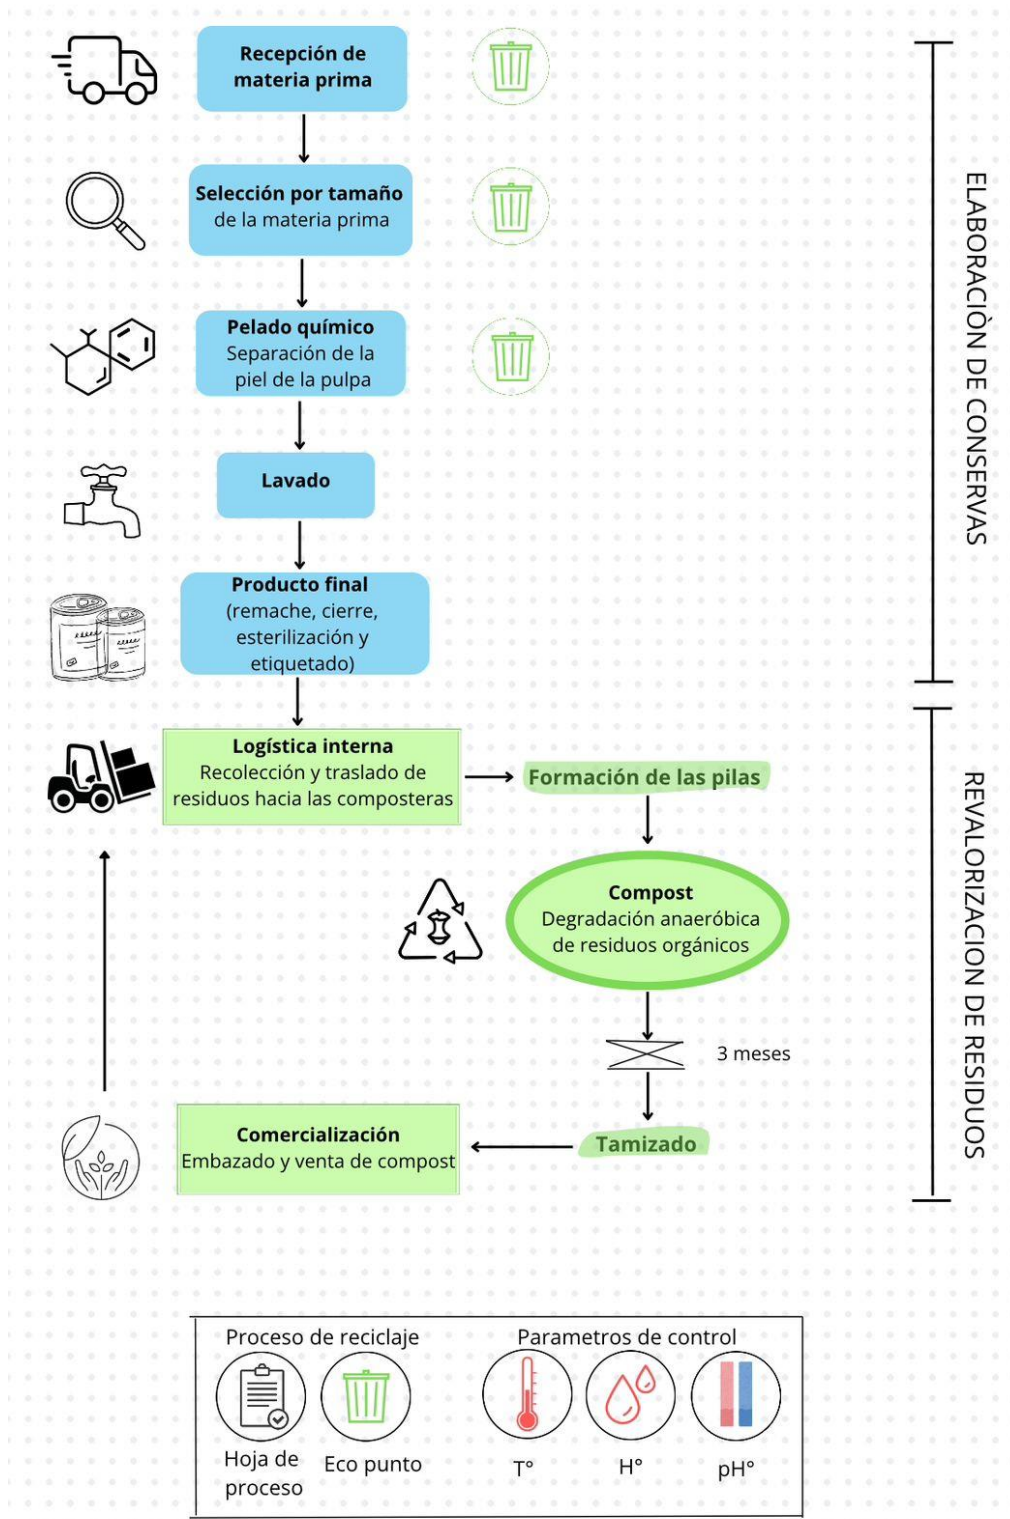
Recepción de materia prima

Selección por tamaño de la materia prima

Pelado químico
Separación de la piel de la pulpa

Lavado

Producto final
(remache, cierre, esterilización y etiquetado)

ELABORACIÒN DE CONSERVAS

Logística interna
Recolección y traslado de residuos hacia las composteras

Formación de las pilas

Compost
Degradación anaeróbica de residuos orgánicos

3 meses

Tamizado

Comercialización
Embazado y venta de compost

REVALORIZACION DE RESIDUOS

Proceso de reciclaje
Hoja de proceso
Eco punto

Parametros de control
T°
H°
pH°